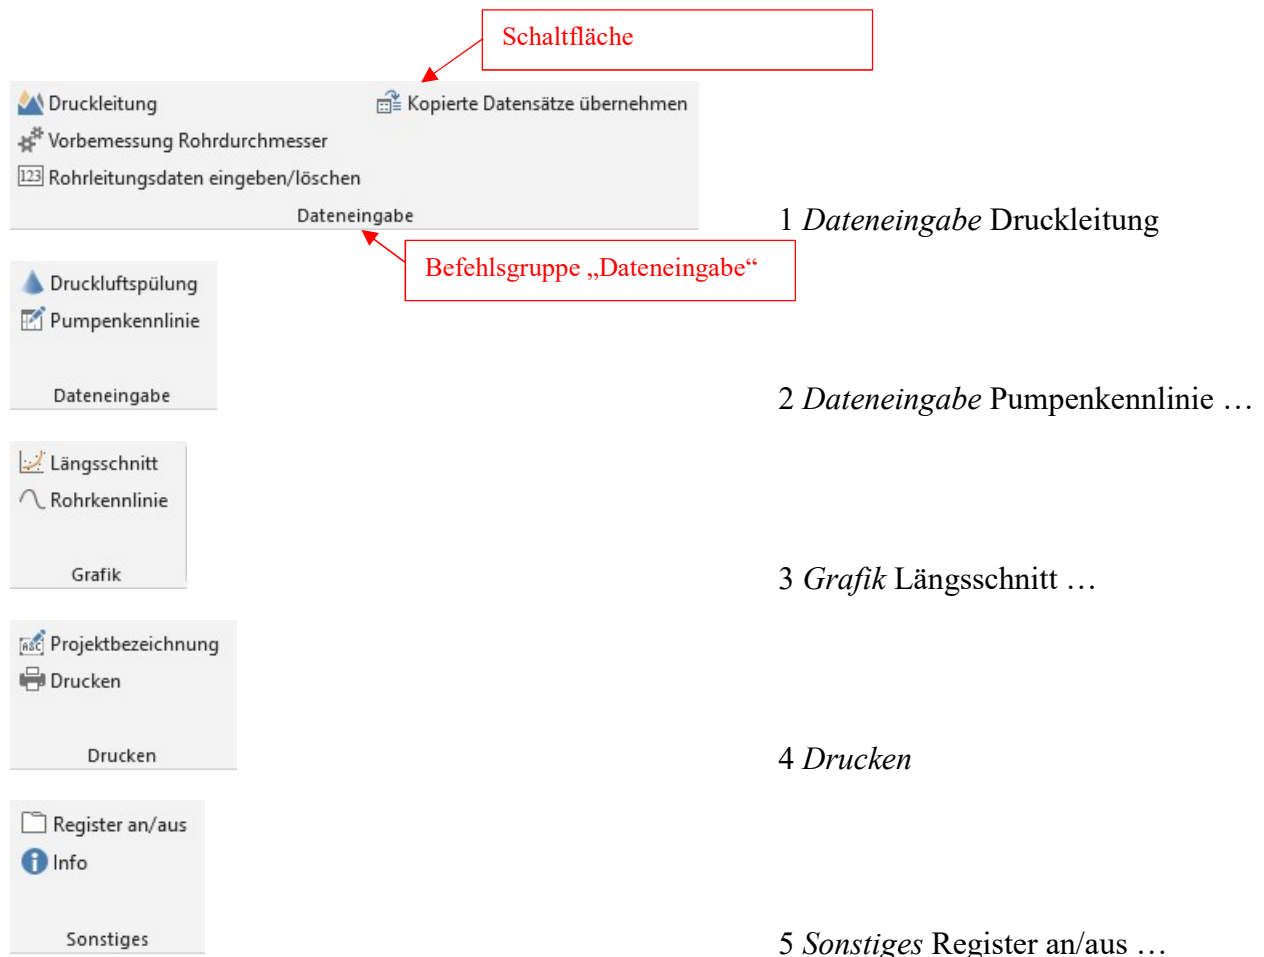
Schaltfläche

Druckleitung
Kopierte Datensätze übernehmen
Vorbemessung Rohrdurchmesser
123 Rohrleitungsdaten eingeben/löschen
Dateneingabe

1 *Dateneingabe* Druckleitung

Befehlsgruppe „Dateneingabe"

Druckluftspülung
Pumpenkennlinie
Dateneingabe

2 *Dateneingabe* Pumpenkennlinie …

Längsschnitt
Rohrkennlinie
Grafik

3 *Grafik* Längsschnitt …

Projektbezeichnung
Drucken
Drucken

4 *Drucken*

Register an/aus
Info
Sonstiges

5 *Sonstiges* Register an/aus …